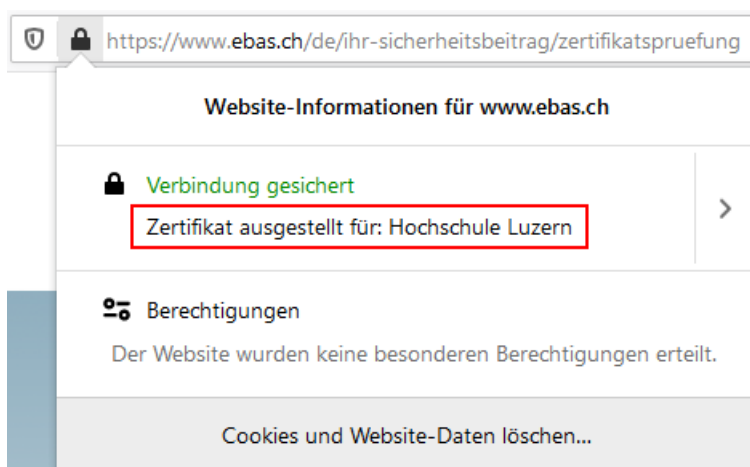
https://www.ebas.ch/de/ihr-sicherheitsbeitrag/zertifikatspruefung

Website-Informationen für www.ebas.ch

Verbindung gesichert

Zertifikat ausgestellt für: Hochschule Luzern

Berechtigungen

Der Website wurden keine besonderen Berechtigungen erteilt.

Cookies und Website-Daten löschen...